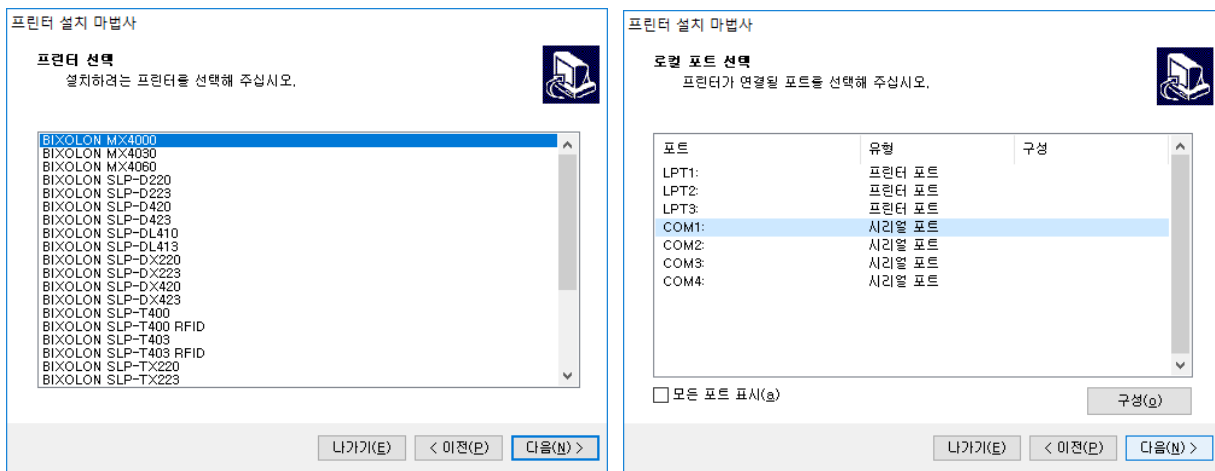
프린터 설치 마법사

프린터 선택
설치하려는 프린터를 선택해 주십시오.

BIXOLON MX4000
BIXOLON MX4030
BIXOLON MX4060
BIXOLON SLP-D220
BIXOLON SLP-D223
BIXOLON SLP-D420
BIXOLON SLP-D423
BIXOLON SLP-DL410
BIXOLON SLP-DL413
BIXOLON SLP-DX220
BIXOLON SLP-DX223
BIXOLON SLP-DX420
BIXOLON SLP-DX423
BIXOLON SLP-T400
BIXOLON SLP-T400 RFID
BIXOLON SLP-T403
BIXOLON SLP-T403 RFID
BIXOLON SLP-TX220
BIXOLON SLP-TX223

나가기(E) < 이전(P) 다음(N) >

프린터 설치 마법사

로컬 포트 선택
프린터가 연결될 포트를 선택해 주십시오.

| 포트 | 유형 | 구성 |
|---|---|---|
| LPT1: | 프린터 포트 | |
| LPT2: | 프린터 포트 | |
| LPT3: | 프린터 포트 | |
| COM1: | 시리얼 포트 | |
| COM2: | 시리얼 포트 | |
| COM3: | 시리얼 포트 | |
| COM4: | 시리얼 포트 | |

모든 포트 표시(a)
구성(o)

나가기(E) < 이전(P) 다음(N) >